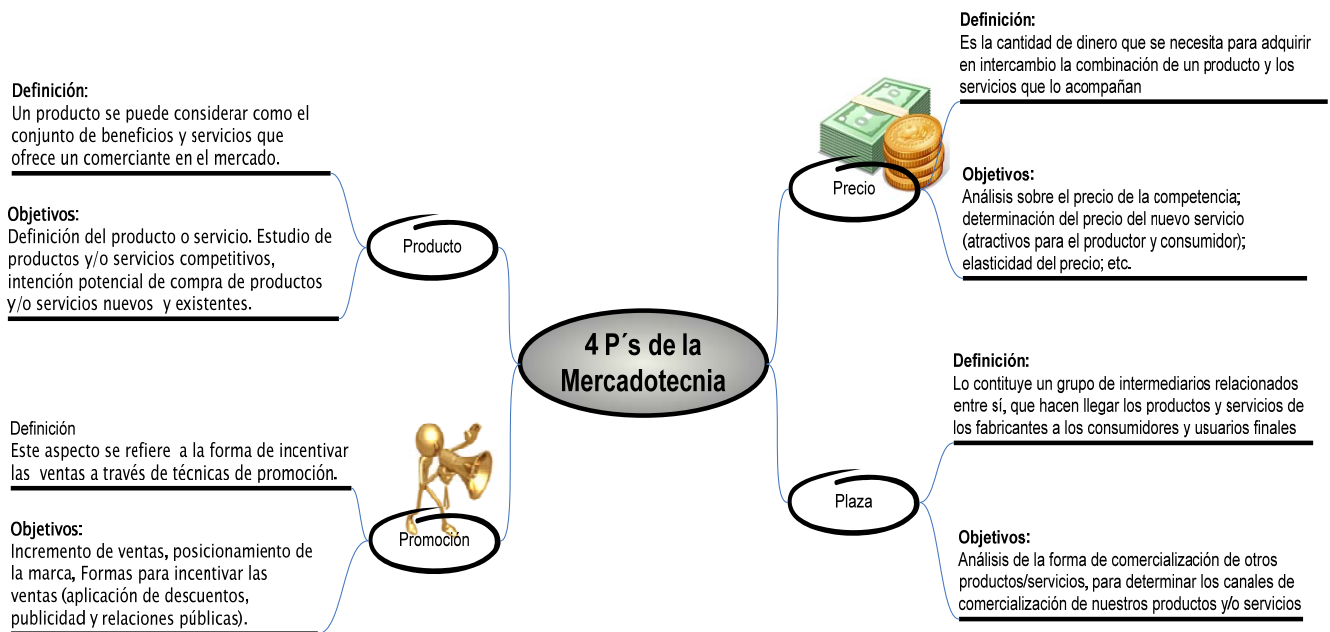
Definición:
Un producto se puede considerar como el conjunto de beneficios y servicios que ofrece un comerciante en el mercado.

Objetivos:
Definición del producto o servicio. Estudio de productos y/o servicios competitivos, intención potencial de compra de productos y/o servicios nuevos y existentes.

Producto

Definición
Este aspecto se refiere a la forma de incentivar las ventas a través de técnicas de promoción.

Objetivos:
Incremento de ventas, posicionamiento de la marca, Formas para incentivar las ventas (aplicación de descuentos, publicidad y relaciones públicas).

Promoción

4 P´s de la Mercadotecnia

Definición:
Es la cantidad de dinero que se necesita para adquirir en intercambio la combinación de un producto y los servicios que lo acompañan

Precio

Objetivos:
Análisis sobre el precio de la competencia; determinación del precio del nuevo servicio (atractivos para el productor y consumidor); elasticidad del precio; etc.

Definición:
Lo contituye un grupo de intermediarios relacionados entre sí, que hacen llegar los productos y servicios de los fabricantes a los consumidores y usuarios finales

Plaza

Objetivos:
Análisis de la forma de comercialización de otros productos/servicios, para determinar los canales de comercialización de nuestros productos y/o servicios